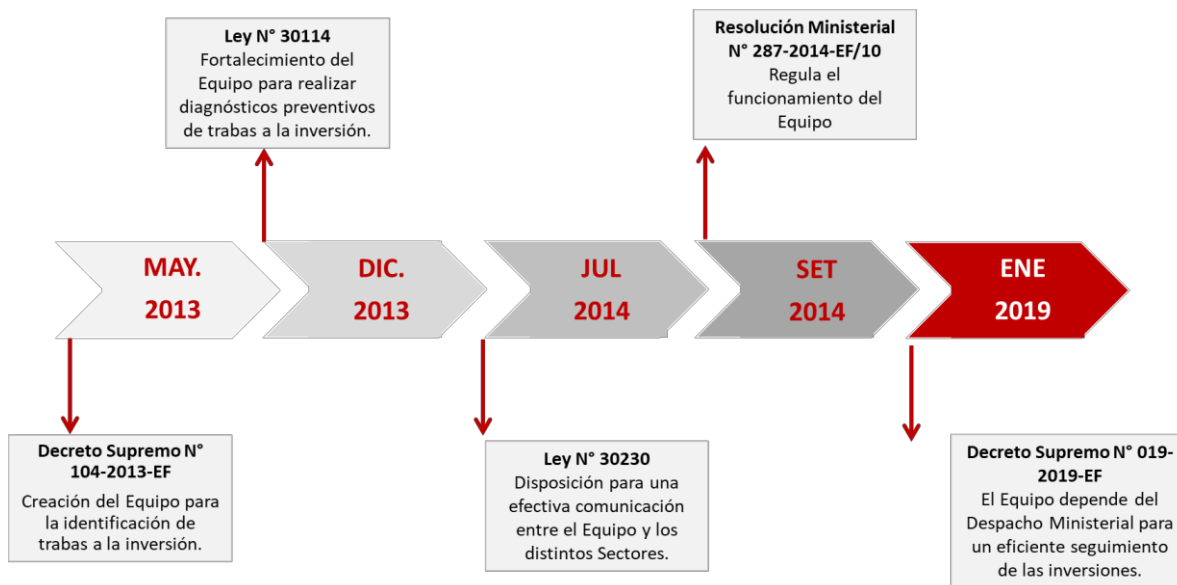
Ley N° 30114
Fortalecimiento del Equipo para realizar diagnósticos preventivos de trabas a la inversión.

Resolución Ministerial N° 287-2014-EF/10
Regula el funcionamiento del Equipo

MAY. 2013

DIC. 2013

JUL 2014

SET 2014

ENE 2019

Decreto Supremo N° 104-2013-EF
Creación del Equipo para la identificación de trabas a la inversión.

Ley N° 30230
Disposición para una efectiva comunicación entre el Equipo y los distintos Sectores.

Decreto Supremo N° 019-2019-EF
El Equipo depende del Despacho Ministerial para un eficiente seguimiento de las inversiones.